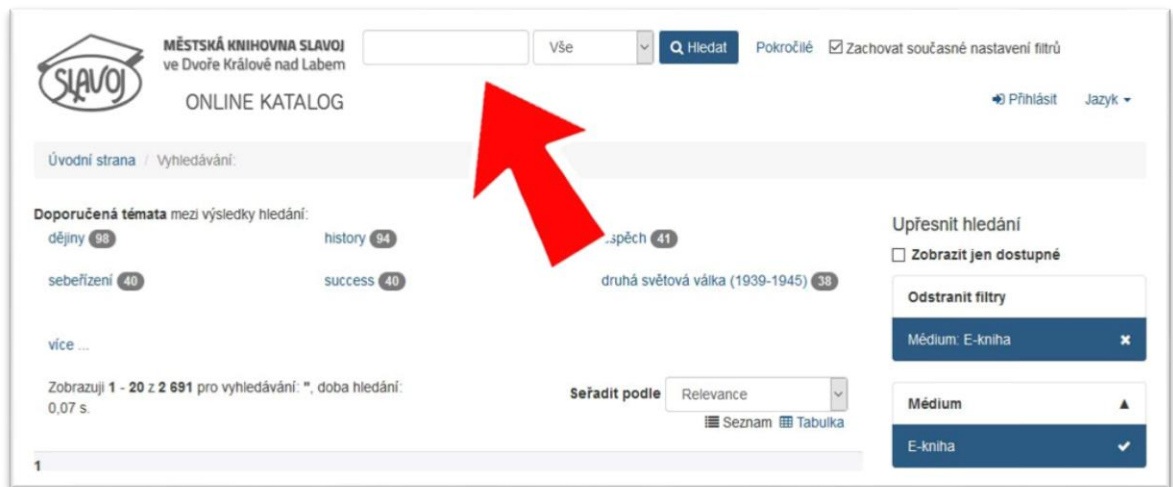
SLAVOJ

MĚSTSKÁ KNIHOVNA SLAVOJ
ve Dvoře Králové nad Labem

ONLINE KATALOG

Vše

Hledat

Pokročilé

Zachovat současné nastavení filtrů

Přihlásit

Jazyk

Úvodní strana / Vyhledávání:

**Doporučená témata** mezi výsledky hledání:

dějiny 98

history 94

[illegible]spěch 41

sebeřízení 40

success 40

druhá světová válka (1939-1945) 38

více ...

Zobrazuji **1 - 20** z **2 691** pro vyhledávání: **''**, doba hledání: 0,07 s.

Seřadit podle

Relevance

Seznam

Tabulka

1

Upřesnit hledání

Zobrazit jen dostupné

Odstranit filtry

Médium: E-kniha

Médium

E-kniha